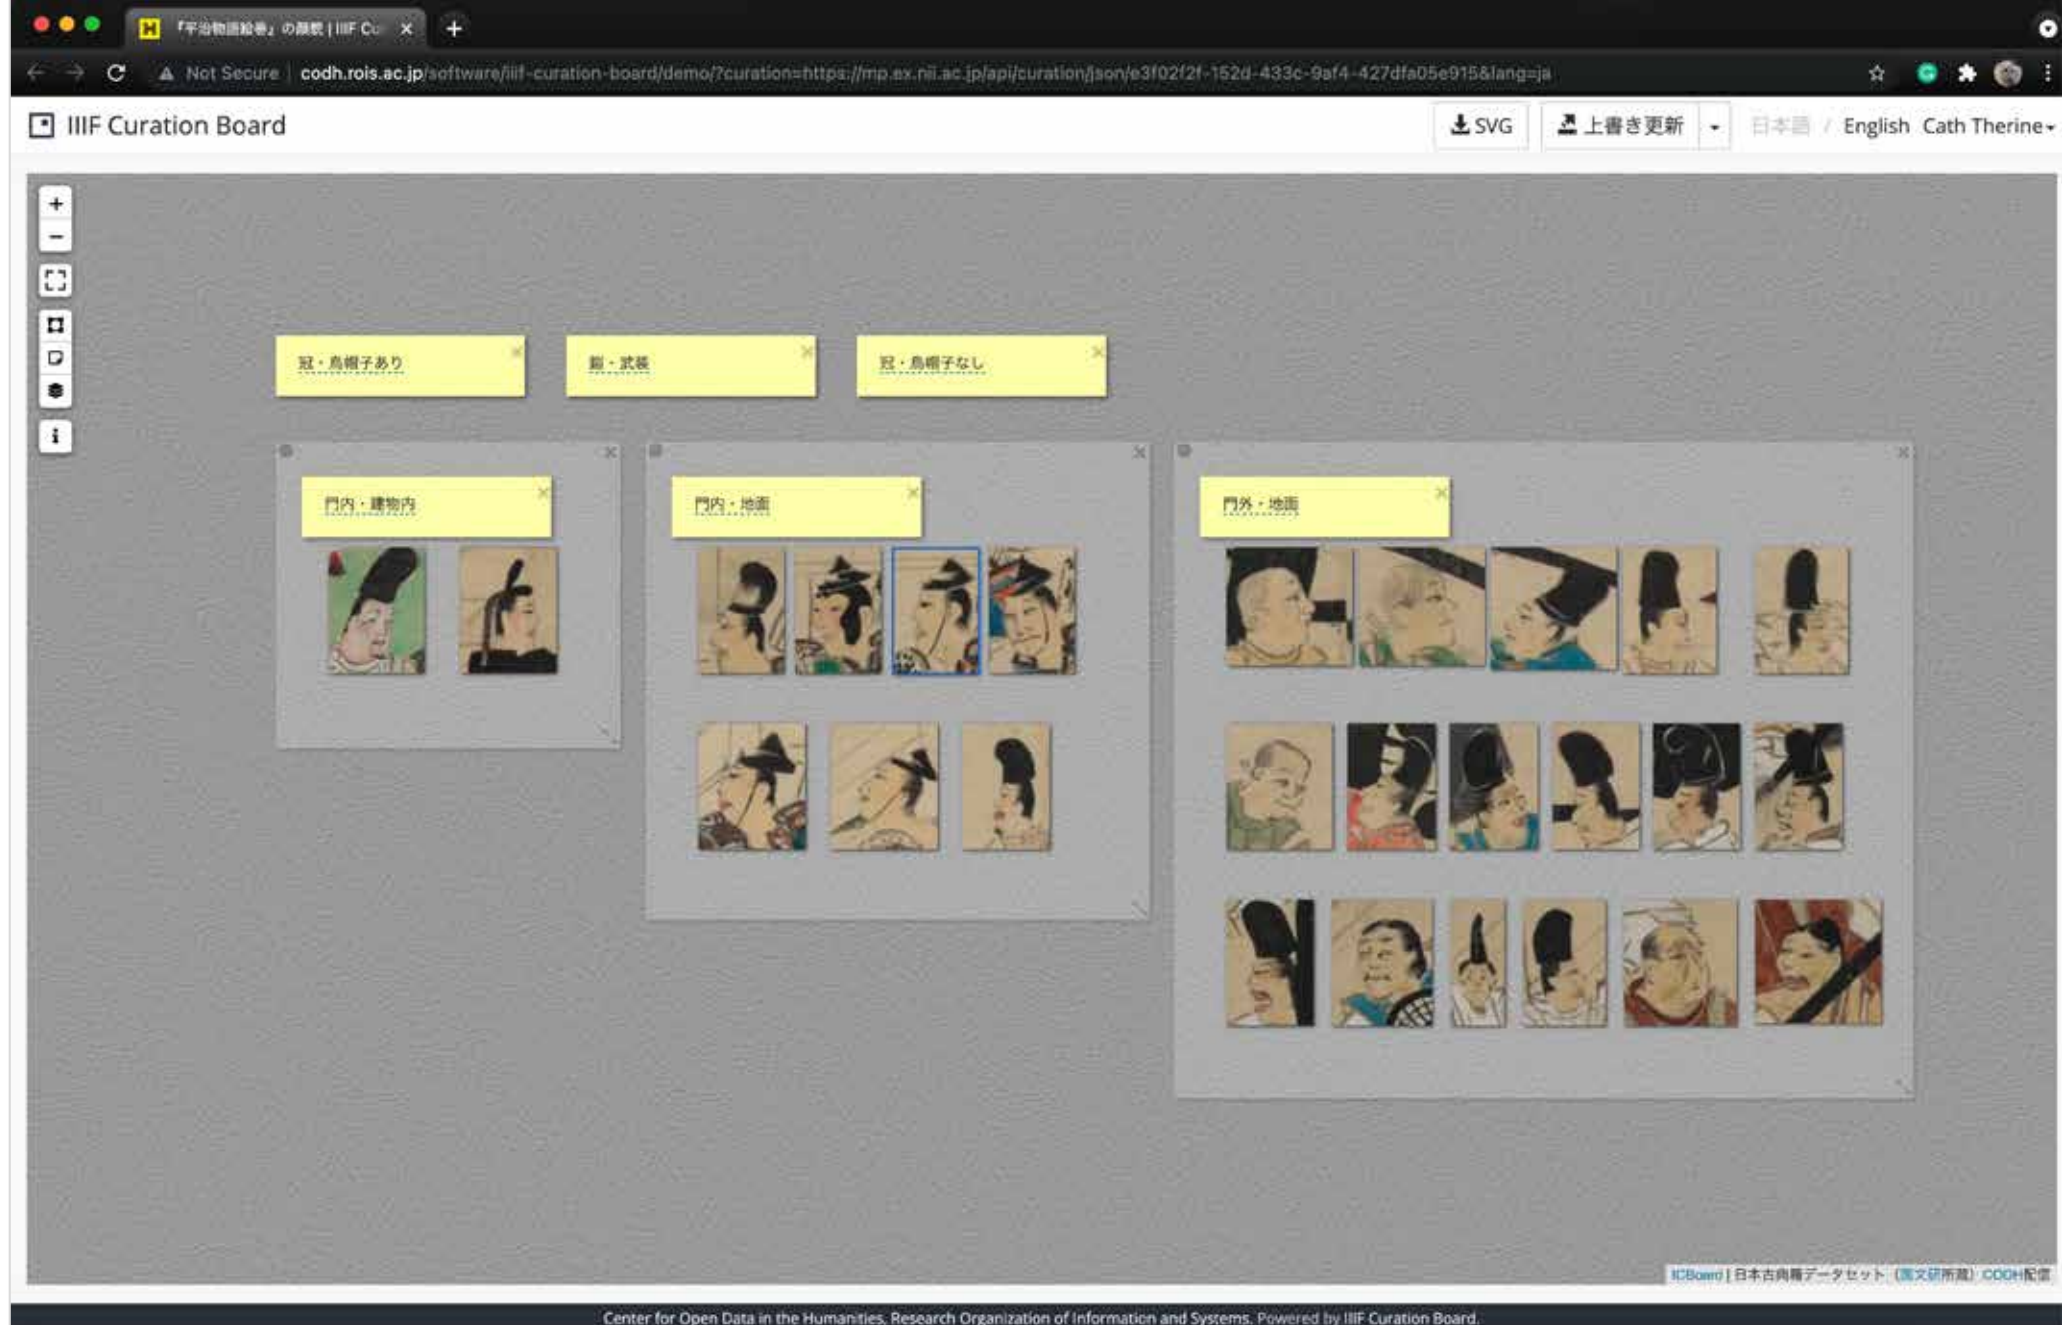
『平治物語絵巻』の顔貌 | IIIF Cu ×

Not Secure codh.rois.ac.jp/software/iiif-curation-board/demo/?curation=https://mp.ex.nii.ac.jp/api/curation/json/e3f02f2f-152d-433c-9af4-427dfa05e915&lang=ja

IIIF Curation Board

SVG 上書き更新 日本語 / English Cath Therine

i

冠・烏帽子あり

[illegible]・武装

冠・烏帽子なし

門内・建物内

門内・地面

門外・地面

ICBoard | 日本古典籍データセット（国文研所蔵）CODH配信

Center for Open Data in the Humanities, Research Organization of Information and Systems. Powered by IIIF Curation Board.